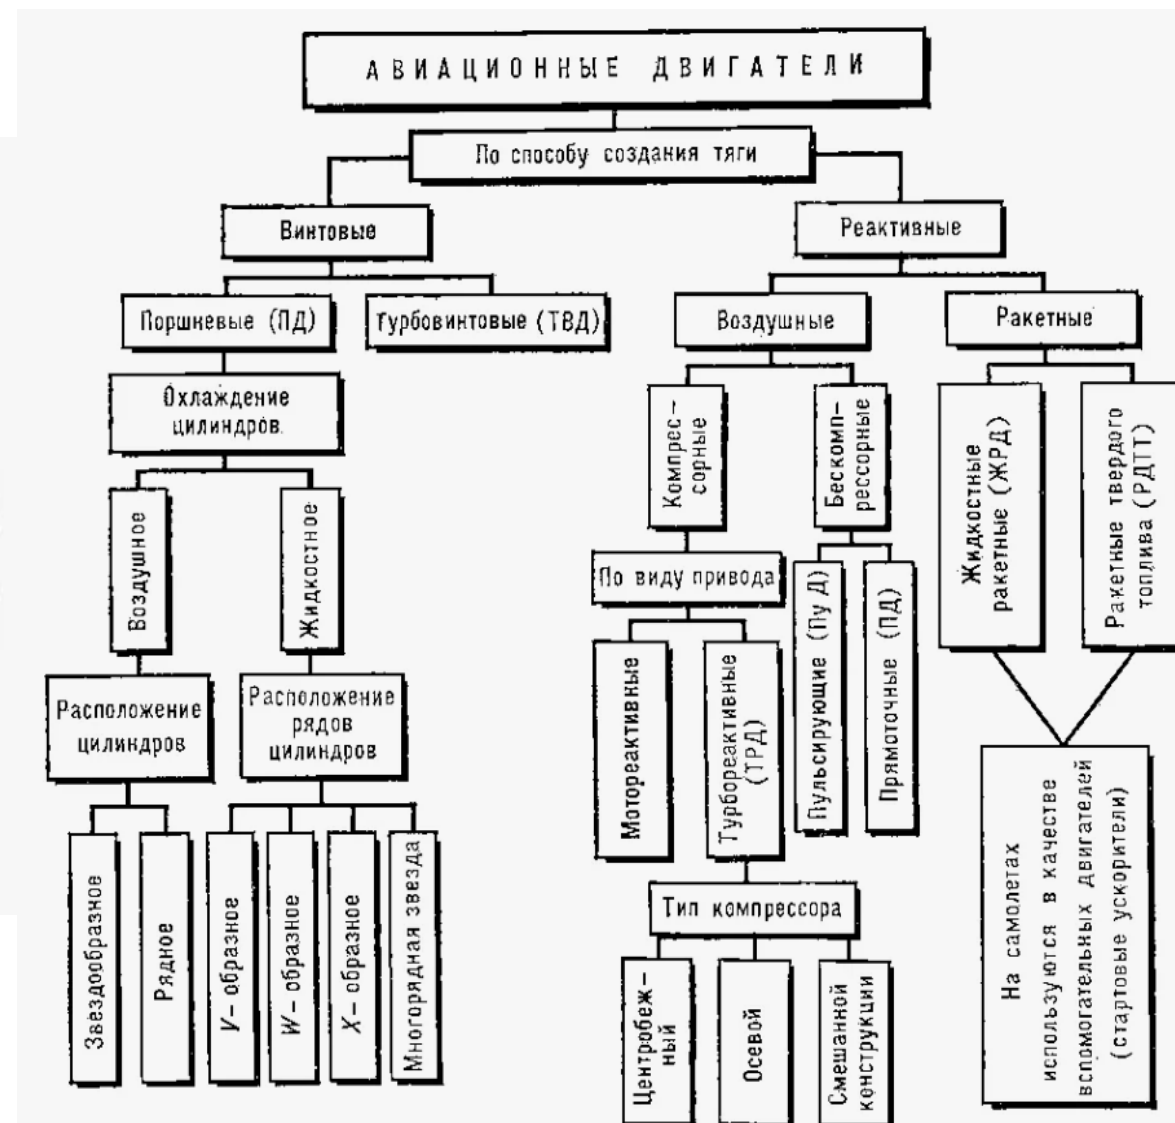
АВИАЦИОННЫЕ ДВИГАТЕЛИ

По способу создания тяги

Винтовые

Реактивные

Поршневые (ПД)

Турбовинтовые (ТВД)

Воздушные

Ракетные

Охлаждение цилиндров

Воздушное

Жидкостное

Расположение цилиндров

Расположение рядов цилиндров

Звездообразное

Рядное

V-образное

W-образное

X-образное

Многорядная звезда

Компрес-сорные

Бескомп-рессорные

По виду привода

Мотореактивные

Турбореактивные (ТРД)

Тип компрессора

Центробеж-ный

Осевой

Смешанной конструкции

Пульсирующие (Пу Д)

Прямоточные (ПД)

Жидкостные ракетные (ЖРД)

Ракетные твердого топлива (РДТТ)

На самолетах используются в качестве вспомогательных двигателей (стартовые ускорители)